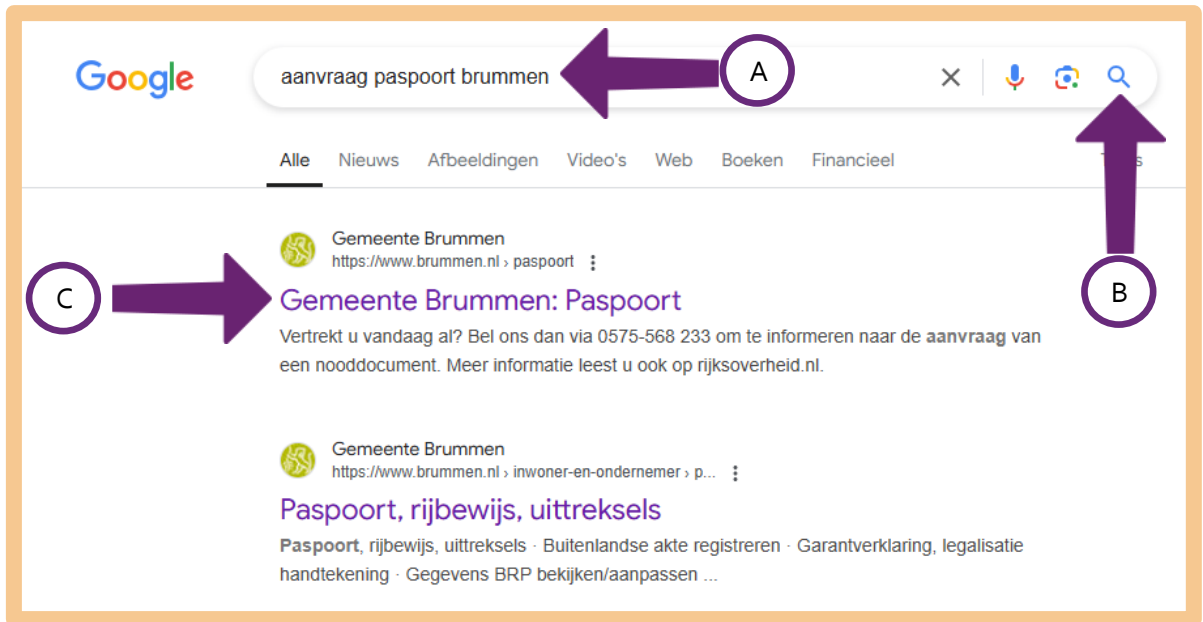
Google

aanvraag paspoort brummen

A

Alle Nieuws Afbeeldingen Video's Web Boeken Financieel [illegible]

Gemeente Brummen
https://www.brummen.nl › paspoort

C

Gemeente Brummen: Paspoort

B

Vertrekt u vandaag al? Bel ons dan via 0575-568 233 om te informeren naar de **aanvraag** van een nooddocument. Meer informatie leest u ook op rijksoverheid.nl.

Gemeente Brummen
https://www.brummen.nl › inwoner-en-ondernemer › p...

Paspoort, rijbewijs, uittreksels

**Paspoort**, rijbewijs, uittreksels · Buitenlandse akte registreren · Garantverklaring, legalisatie handtekening · Gegevens BRP bekijken/aanpassen ...